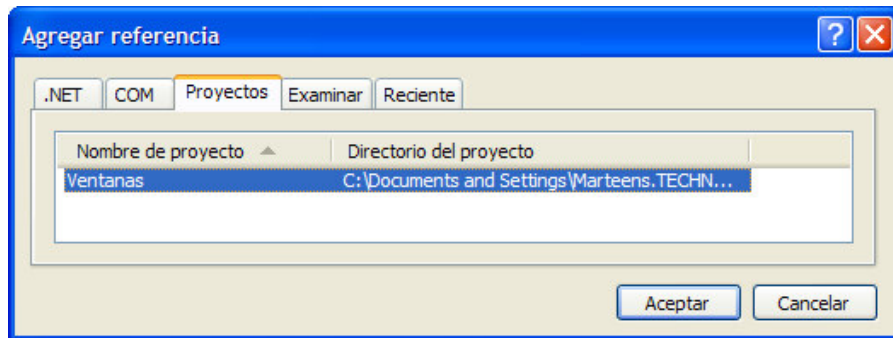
Agregar referencia

.NET | COM | Proyectos | Examinar | Reciente

| Nombre de proyecto | Directorio del proyecto |
|---|---|
| Ventanas | C:\Documents and Settings\Marteens.TECHN... |

Aceptar
Cancelar